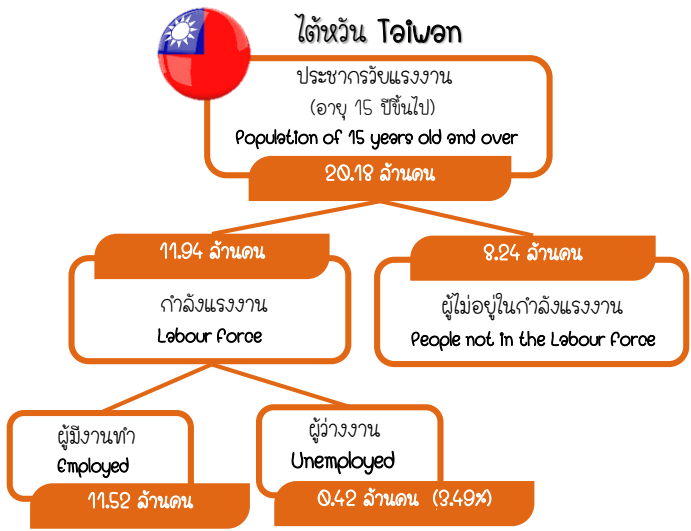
ไต้หวัน Taiwan

ประชากรวัยแรงงาน
(อายุ 15 ปีขึ้นไป)
Population of 15 years old and over
20.18 ล้านคน

11.94 ล้านคน
กำลังแรงงาน
Labour force

8.24 ล้านคน
ผู้ไม่อยู่ในกำลังแรงงาน
People not in the Labour force

ผู้มีงานทำ
Employed
11.52 ล้านคน

ผู้ว่างงาน
Unemployed
0.42 ล้านคน (3.49%)